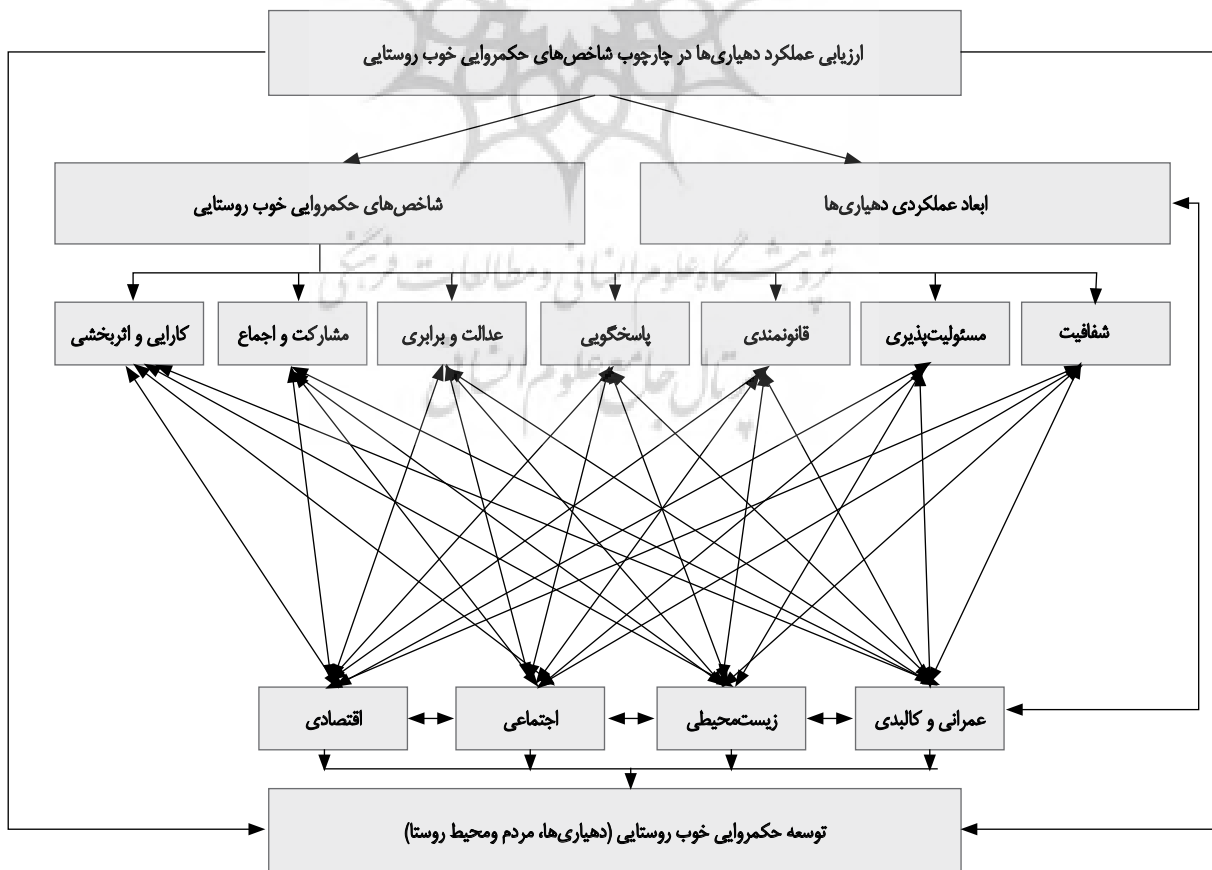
ارزیابی عملکرد دهیاری‌ها در چارچوب شاخص‌های حکمروایی خوب روستایی

ابعاد عملکردی دهیاری‌ها

شاخص‌های حکمروایی خوب روستایی

شفافیت

مسئولیت‌پذیری

قانونمندی

پاسخگویی

عدالت و برابری

مشارکت و اجماع

کارایی و اثربخشی

عمرانی و کالبدی

زیست‌محیطی

اجتماعی

اقتصادی

توسعه حکمروایی خوب روستایی (دهیاری‌ها، مردم ومحیط روستا)

پژوهشگاه علوم انسانی و مطالعات فرهنگی
پرتال جامع علوم انسانی